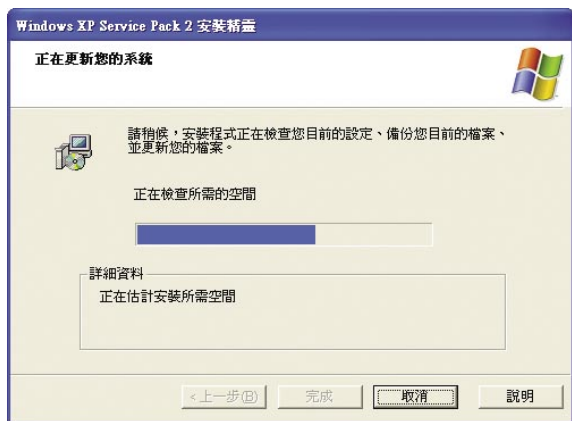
Windows XP Service Pack 2 安裝精靈

正在更新您的系統

請稍候，安裝程式正在檢查您目前的設定、備份您目前的檔案、並更新您的檔案。

正在檢查所需的空間

詳細資料

正在估計安裝所需空間

<上一步(B)

完成

取消

說明